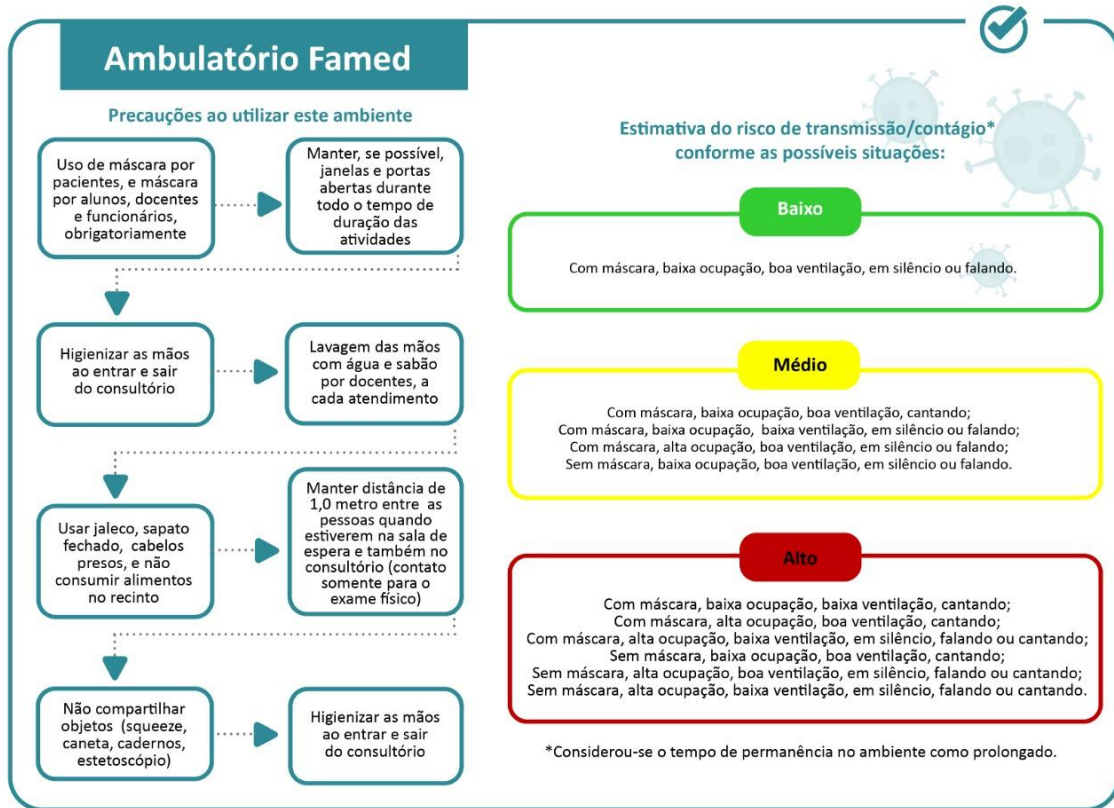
Ambulatório Famed

Precauções ao utilizar este ambiente

Uso de máscara por pacientes, e máscara por alunos, docentes e funcionários, obrigatoriamente

Manter, se possível, janelas e portas abertas durante todo o tempo de duração das atividades

Higienizar as mãos ao entrar e sair do consultório

Lavagem das mãos com água e sabão por docentes, a cada atendimento

Usar jaleco, sapato fechado, cabelos presos, e não consumir alimentos no recinto

Manter distância de 1,0 metro entre as pessoas quando estiverem na sala de espera e também no consultório (contato somente para o exame físico)

Não compartilhar objetos (squeeze, caneta, cadernos, estetoscópio)

Higienizar as mãos ao entrar e sair do consultório

Estimativa do risco de transmissão/contágio* conforme as possíveis situações:

Baixo

Com máscara, baixa ocupação, boa ventilação, em silêncio ou falando.

Médio

Com máscara, baixa ocupação, boa ventilação, cantando;
Com máscara, baixa ocupação, baixa ventilação, em silêncio ou falando;
Com máscara, alta ocupação, boa ventilação, em silêncio ou falando;
Sem máscara, baixa ocupação, boa ventilação, em silêncio ou falando.

Alto

Com máscara, baixa ocupação, baixa ventilação, cantando;
Com máscara, alta ocupação, boa ventilação, cantando;
Com máscara, alta ocupação, baixa ventilação, em silêncio, falando ou cantando;
Sem máscara, baixa ocupação, boa ventilação, cantando;
Sem máscara, alta ocupação, boa ventilação, em silêncio, falando ou cantando;
Sem máscara, alta ocupação, baixa ventilação, em silêncio, falando ou cantando.

*Considerou-se o tempo de permanência no ambiente como prolongado.